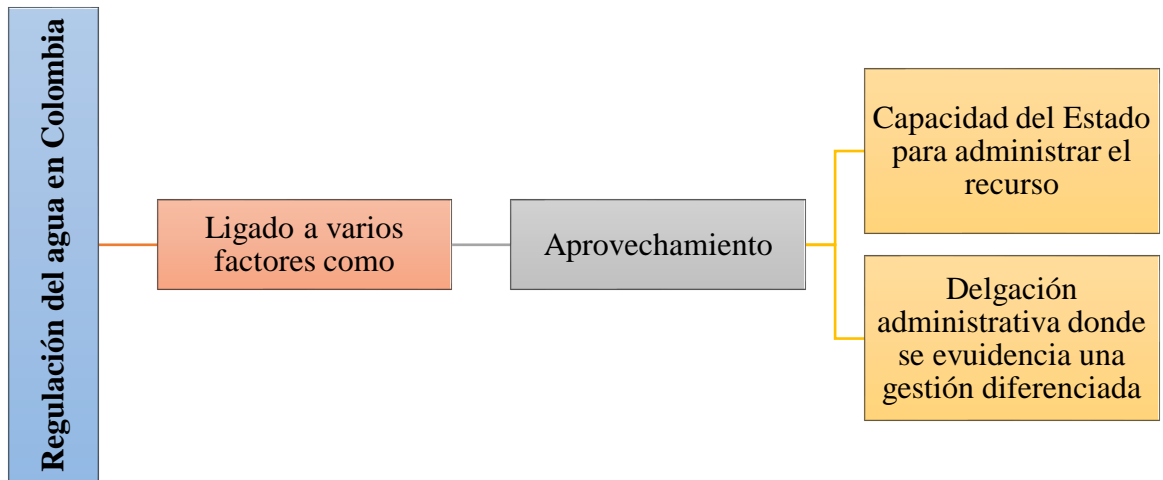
Regulación del agua en Colombia

Ligado a varios factores como

Aprovechamiento

Capacidad del Estado para administrar el recurso

Delgación administrativa donde se evuidencia una gestión diferenciada